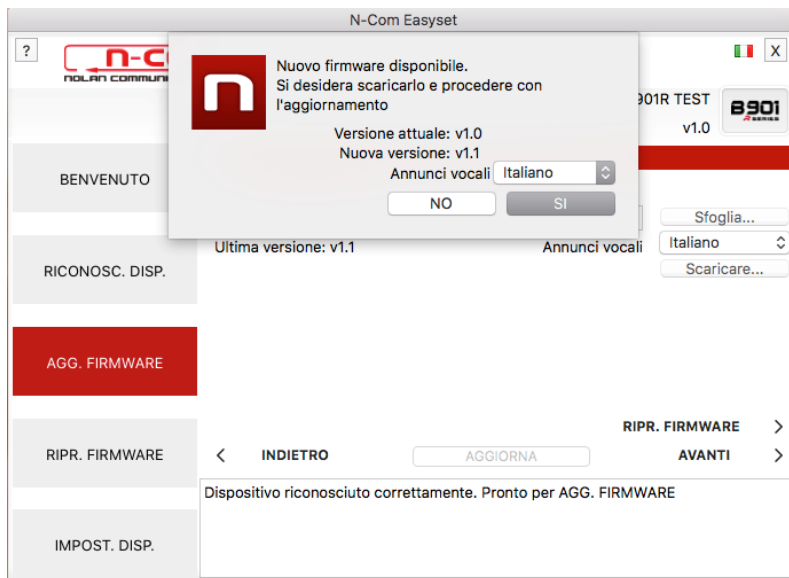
N-Com Easyset

?

n-c
NOLAN COMMUNI

X

Nuovo firmware disponibile.
Si desidera scaricarlo e procedere con l'aggiornamento

Versione attuale: v1.0
Nuova versione: v1.1
Annunci vocali Italiano

NO SI

901R TEST
v1.0

B901
R SERIES

BENVENUTO

Sfoglia...

Ultima versione: v1.1

Annunci vocali Italiano

Scaricare...

RICONOSC. DISP.

AGG. FIRMWARE

RIPR. FIRMWARE >

RIPR. FIRMWARE

< INDIETRO AGGIORNA AVANTI >

Dispositivo riconosciuto correttamente. Pronto per AGG. FIRMWARE

IMPOST. DISP.